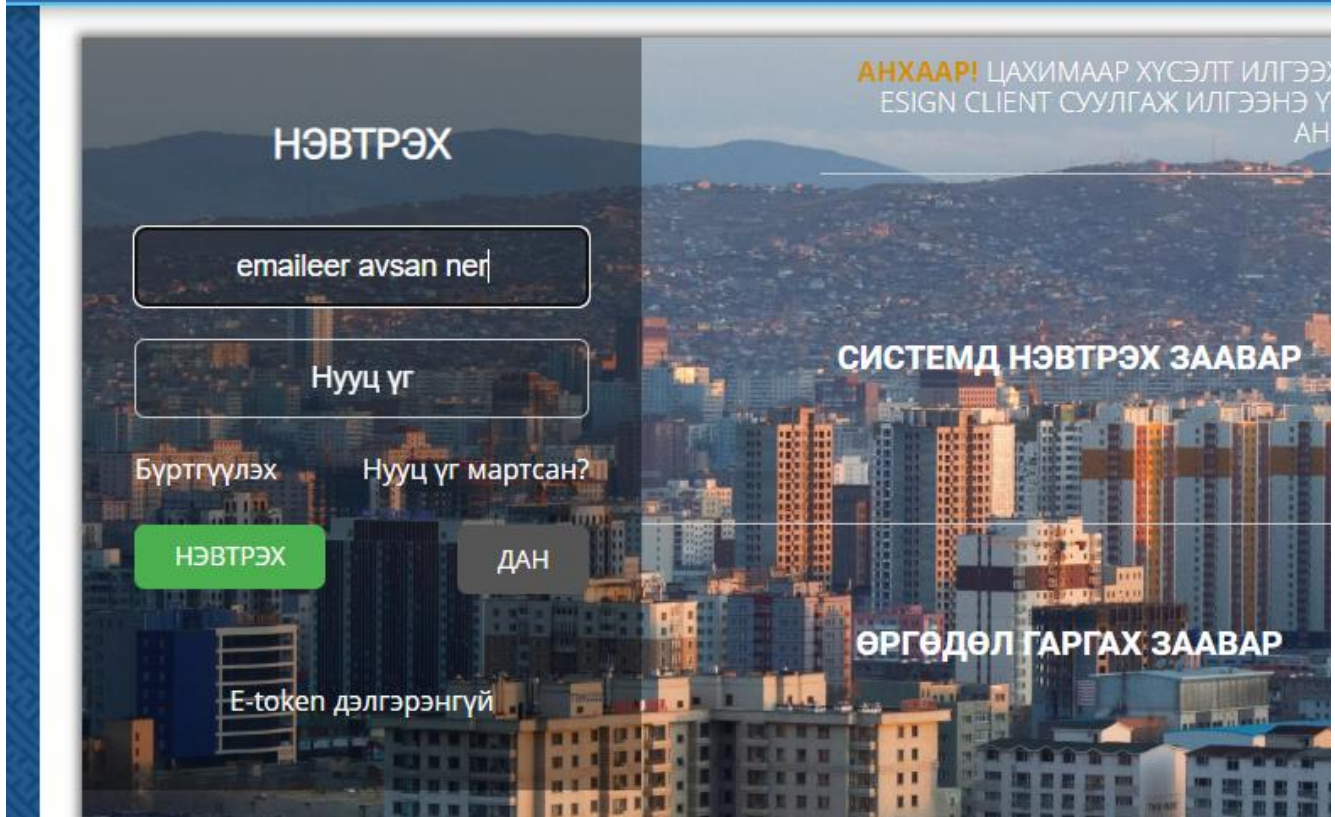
АНХААР! ЦАХИМААР ХҮСЭЛТ ИЛГЭЭ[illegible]
ESIGN CLIENT СУУЛГАЖ ИЛГЭЭНЭ Ү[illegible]
АН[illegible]

НЭВТРЭХ

emaileer avsan ner

Нууц үг

Бүртгүүлэх

Нууц үг мартсан?

НЭВТРЭХ

ДАН

E-token дэлгэрэнгүй

СИСТЕМД НЭВТРЭХ ЗААВАР

ӨРГӨДӨЛ ГАРГАХ ЗААВАР